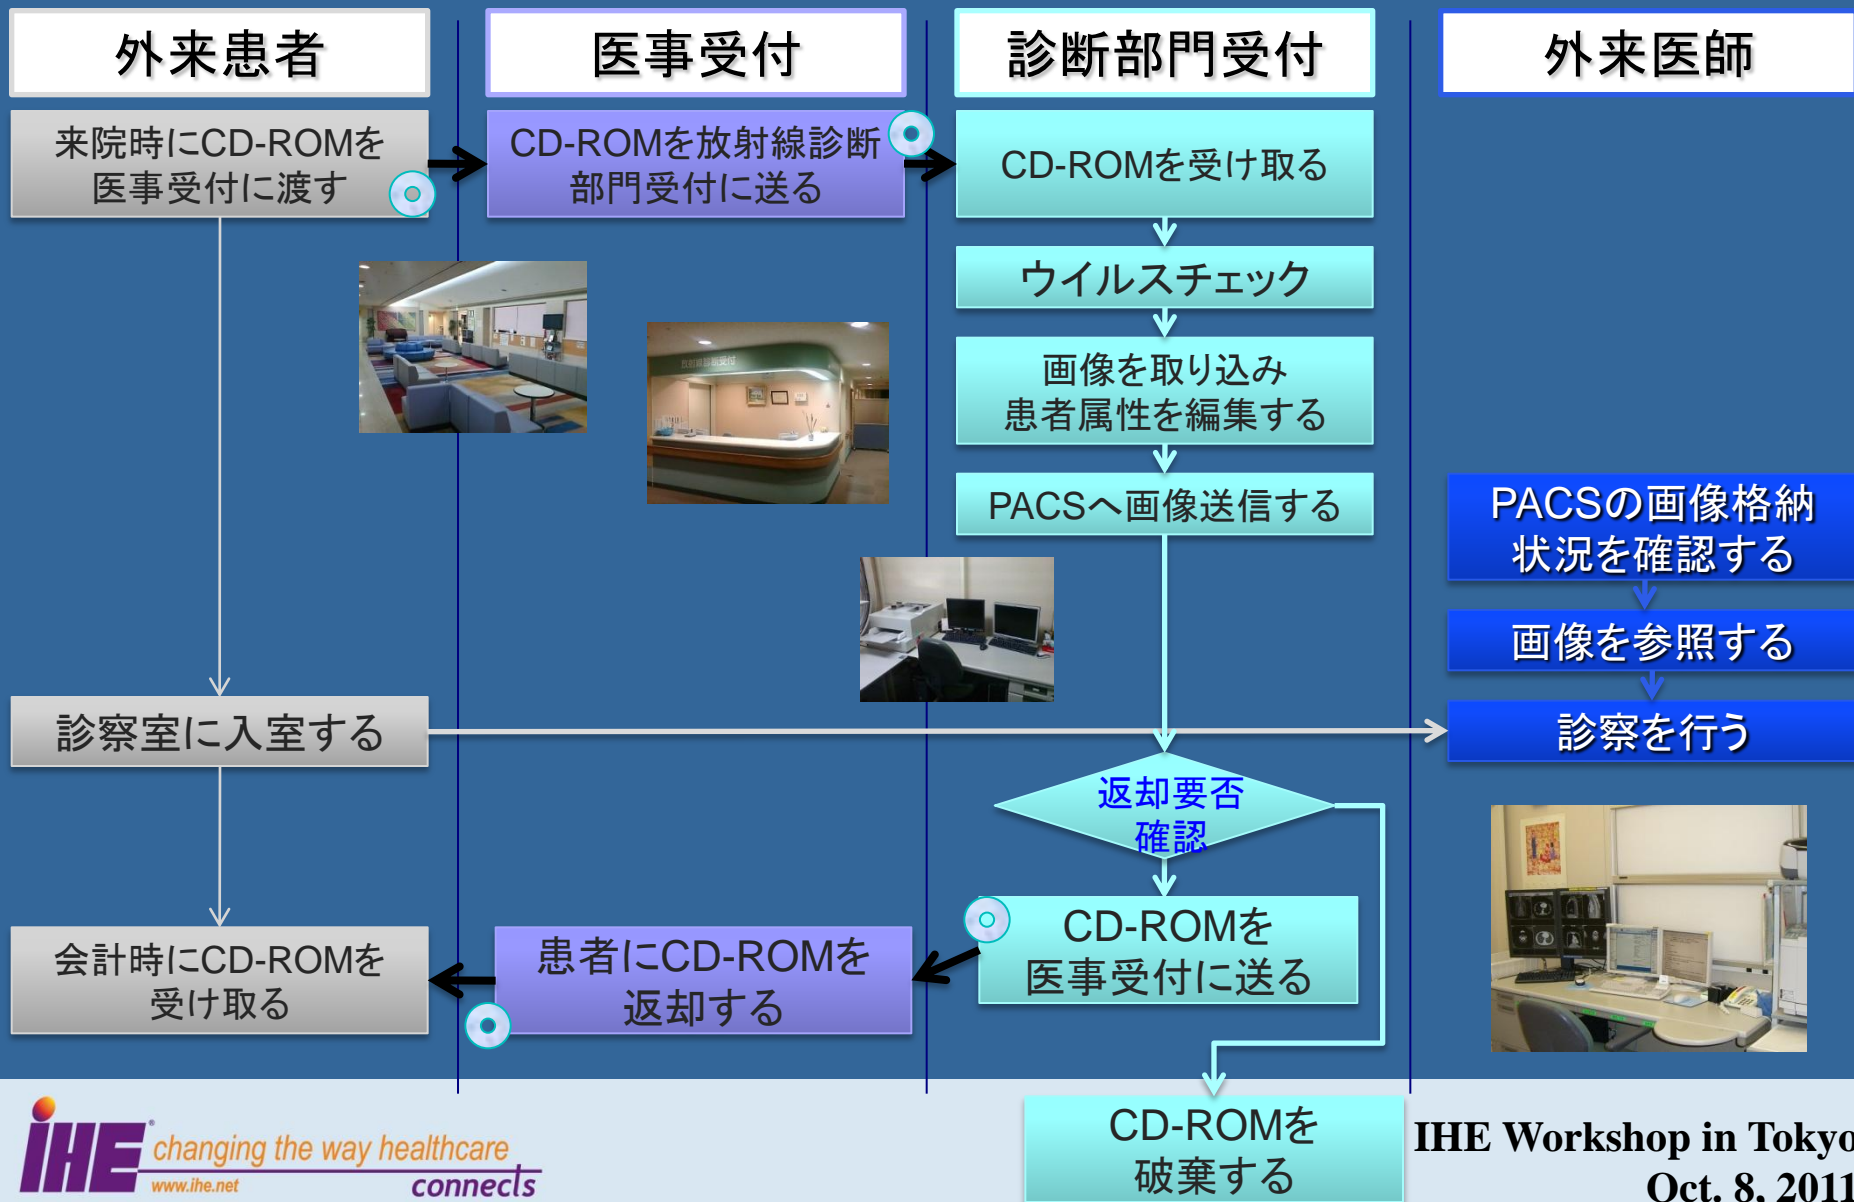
外来患者

医事受付

診断部門受付

外来医師

来院時にCD-ROMを医事受付に渡す

CD-ROMを放射線診断部門受付に送る

CD-ROMを受け取る

ウイルスチェック

画像を取り込み患者属性を編集する

PACSへ画像送信する

PACSの画像格納状況を確認する

画像を参照する

診察室に入室する

診察を行う

返却要否確認

CD-ROMを医事受付に送る

患者にCD-ROMを返却する

会計時にCD-ROMを受け取る

CD-ROMを破棄する

IHE changing the way healthcare connects www.ihe.net

IHE Workshop in Tokyo Oct. 8, 2011